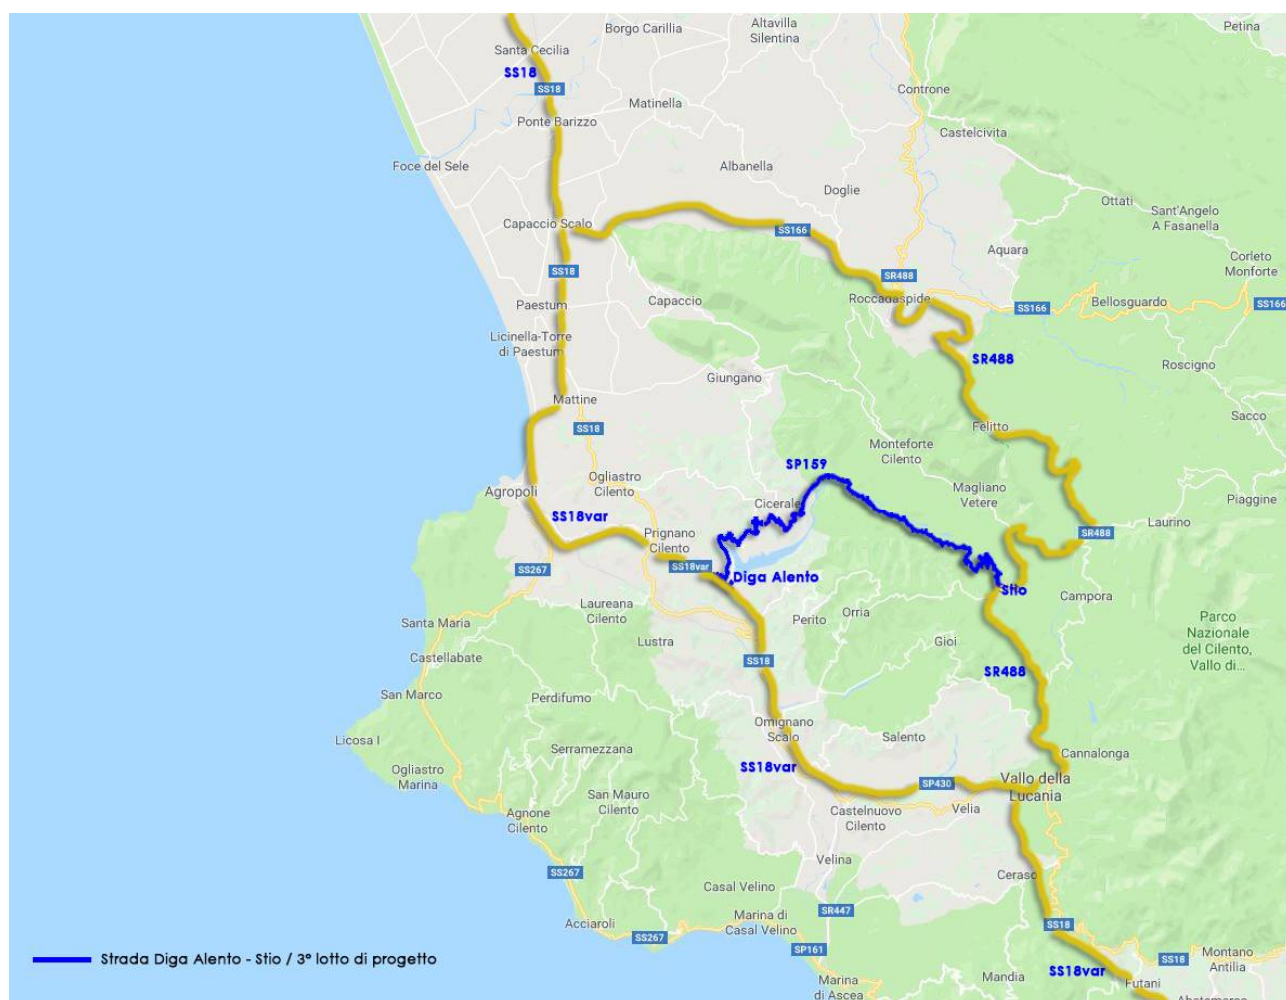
Borgo Carillia
Altavilla Silentina
Petina
Santa Cecilia
SS18
SS18
Matinella
Controne
Ponte Barizzo
Castelcivita
Foce del Sele
Albanella
Doglie
Ottati
Sant'Angelo A Fasanella
Capaccio Scalo
SS166
Aquara
Corleto Monforte
SS18
SR488
Paestum
Capaccio
Roccadaspide
SS166
Bellosguardo
SS166
Licinella-Torre di Paestum
SR488
Roscigno
Giungano
Mattine
Sacco
SS18
Felitto
Monteforte Cilento
SP159
Ogliastro Cilento
Agropoli
Magliano Vetere
Piaggine
Cicerale
SS18var
Laurino
SR488
Prignano Cilento
SS267
SS18var
Diga Alento
Stio
Campora
Laureana Cilento
Perito
Orria
Parco Nazionale del Cilento, Vallo di...
Santa Maria
Lustra
Castellabate
Gioi
SS18
SR488
San Marco
Perdifumo
Omignano Scalo
Salento
Licosa I
Serramezzana
Cannalonga
SS18var
Ogliastro Marina
SP430
Vallo della Lucania
San Mauro Cilento
Agnone Cilento
Castelnuovo Cilento
Velia
Velina
SS267
Ceraso
Casal Velino
SR447
Acciaroli
Marina di Casal Velino
SS267
SS18
SP161
SS18
Montano Antilia
Marina di Ascea
Mandia
SS18var
Futani
Strada Diga Alento - Stio / 3° lotto di progetto